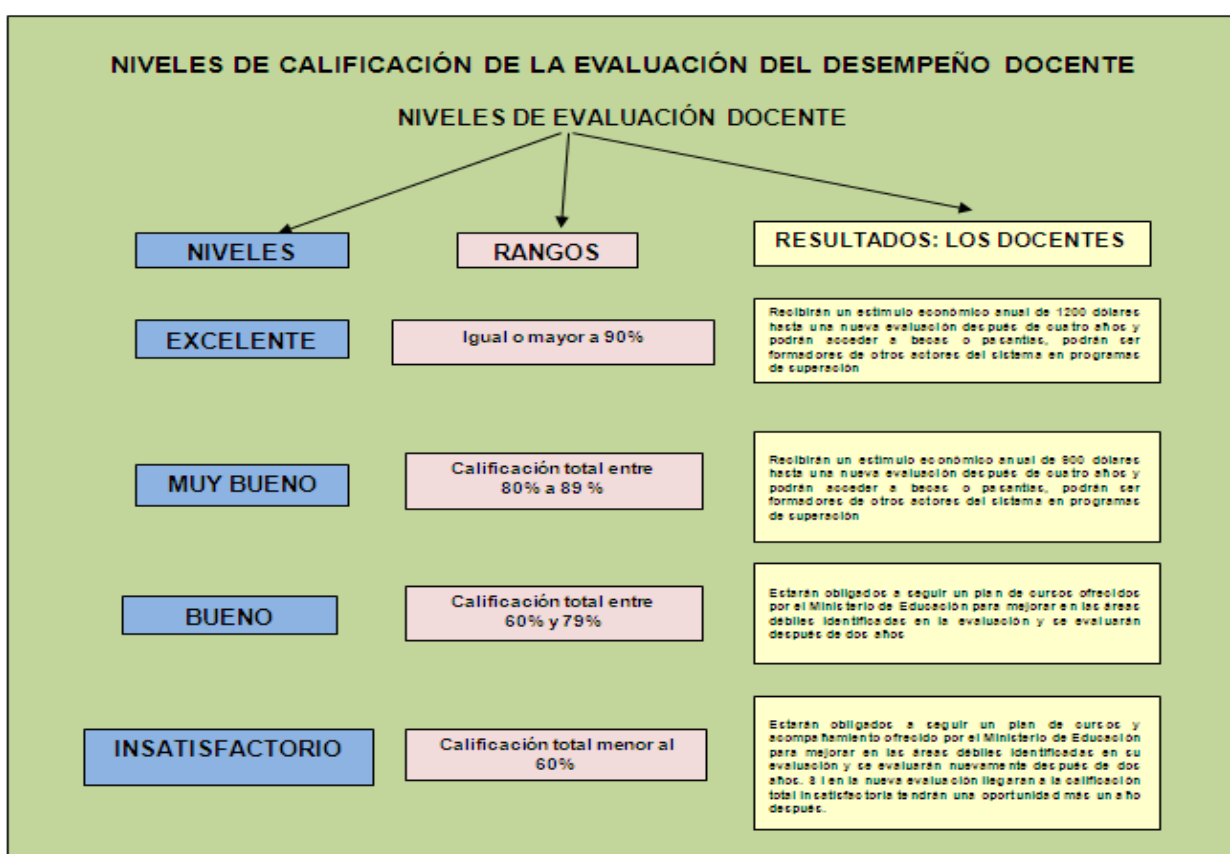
NIVELES DE CALIFICACIÓN DE LA EVALUACIÓN DEL DESEMPEÑO DOCENTE

NIVELES DE EVALUACIÓN DOCENTE

NIVELES

RANGOS

RESULTADOS: LOS DOCENTES

EXCELENTE

Igual o mayor a 90%

Recibirán un estimulo económico anual de 1200 dólares hasta una nueva evaluación después de cuatro años y podrán acceder a becas o pasantias, podrán ser formadores de otros actores del sistema en programas de superación

MUY BUENO

Calificación total entre 80% a 89 %

Recibirán un estimulo económico anual de 900 dólares hasta una nueva evaluación después de cuatro años y podrán acceder a becas o pasantias, podrán ser formadores de otros actores del sistema en programas de superación

BUENO

Calificación total entre 60% y 79%

Estarán obligados a seguir un plan de cursos ofrecidos por el Ministerio de Educación para mejorar en las áreas débiles identificadas en la evaluación y se evaluarán después de dos años

INSATISFACTORIO

Calificación total menor al 60%

Estarán obligados a seguir un plan de cursos y acompañamiento ofrecido por el Ministerio de Educación para mejorar en las áreas débiles identificadas en su evaluación y se evaluarán nuevamente después de dos años. Si en la nueva evaluación llegaran a la calificación total insatisfactoria tendrán una oportunidad más un año después.